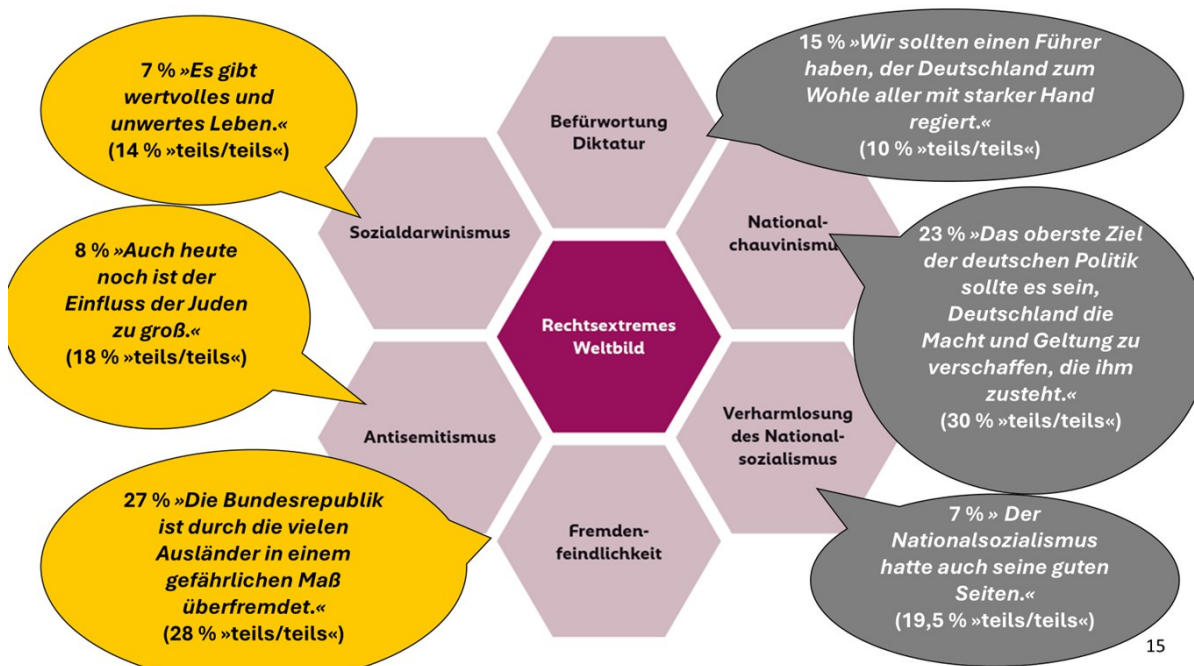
7 % »Es gibt wertvolles und unwertes Leben.« (14 % »teils/teils«)

Befürwortung Diktatur

15 % »Wir sollten einen Führer haben, der Deutschland zum Wohle aller mit starker Hand regiert.« (10 % »teils/teils«)

Sozialdarwinismus

National-chauvinismus

8 % »Auch heute noch ist der Einfluss der Juden zu groß.« (18 % »teils/teils«)

Rechtsextremes Weltbild

23 % »Das oberste Ziel der deutschen Politik sollte es sein, Deutschland die Macht und Geltung zu verschaffen, die ihm zusteht.« (30 % »teils/teils«)

Antisemitismus

Verharmlosung des National-sozialismus

27 % »Die Bundesrepublik ist durch die vielen Ausländer in einem gefährlichen Maß überfremdet.« (28 % »teils/teils«)

Fremden-feindlichkeit

7 % » Der Nationalsozialismus hatte auch seine guten Seiten.« (19,5 % »teils/teils«)

15